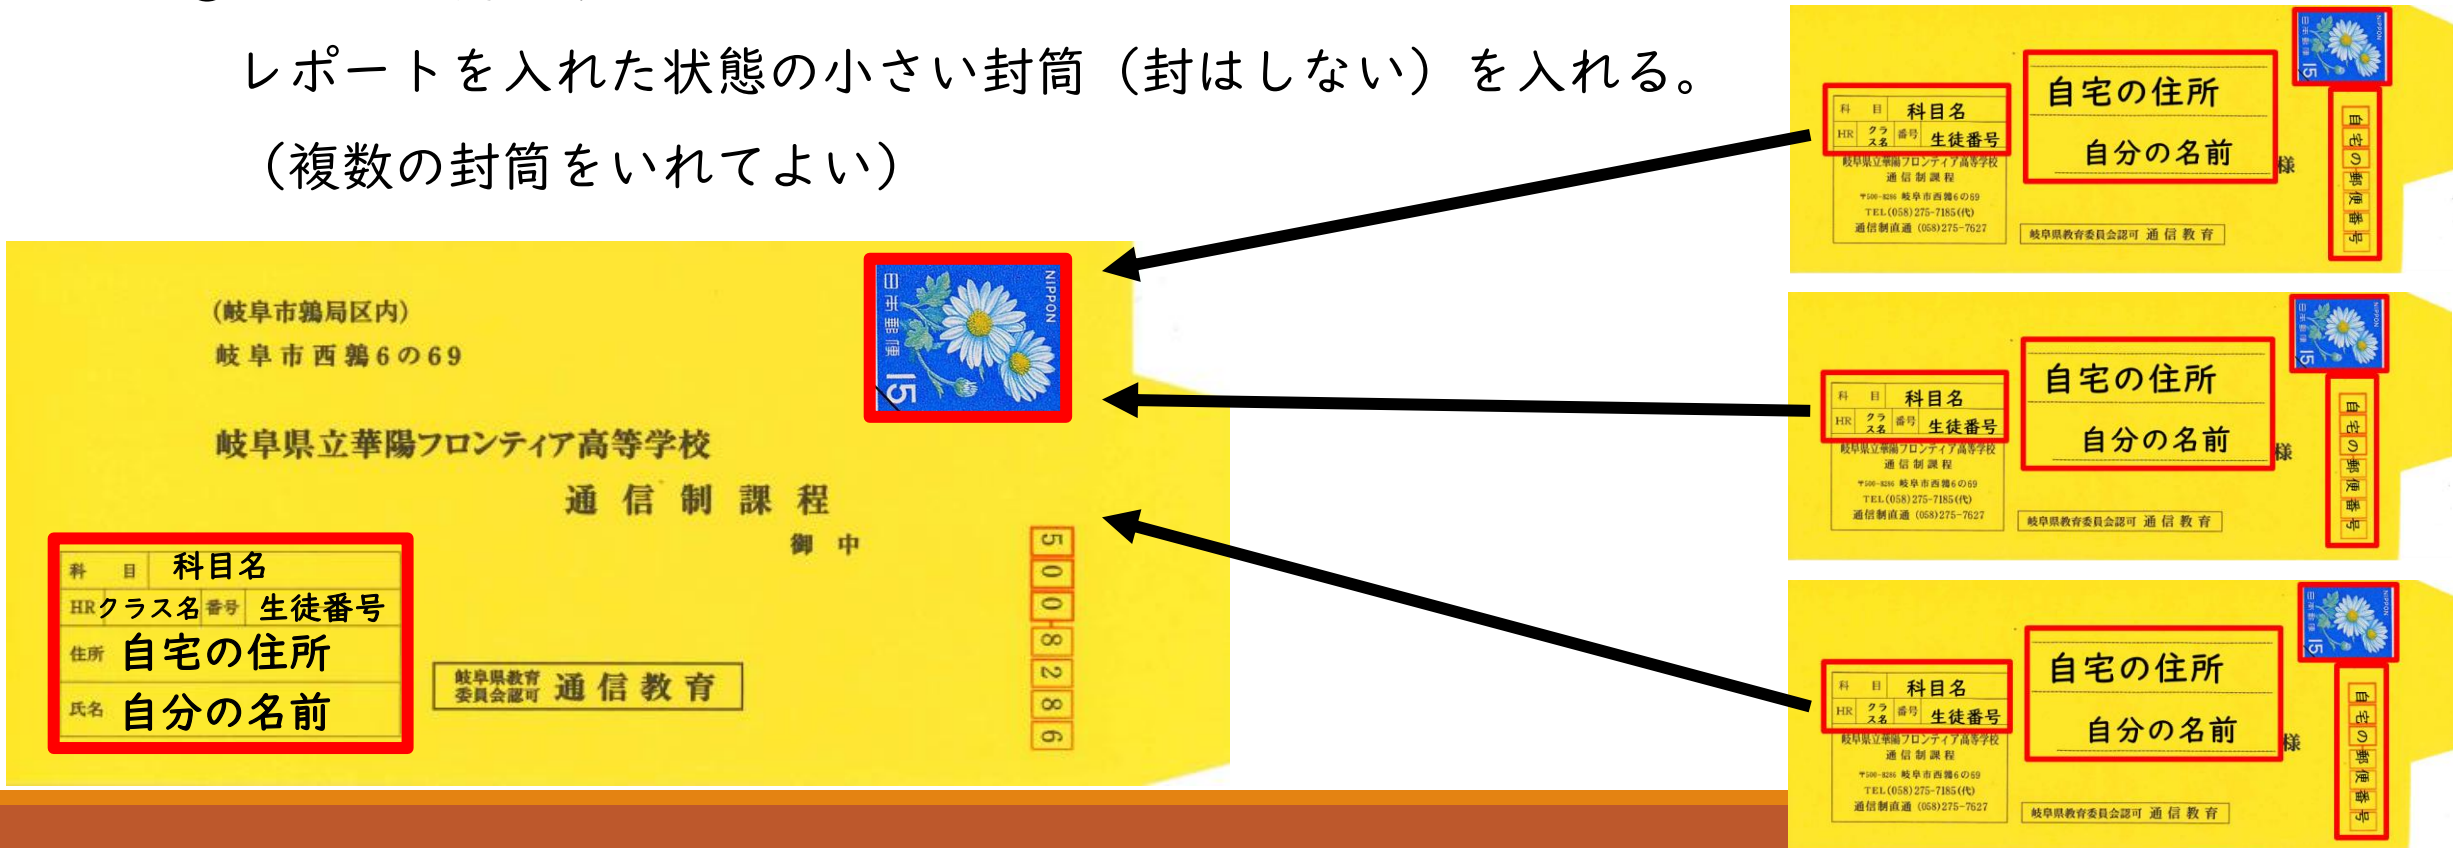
レポートを入れた状態の小さい封筒（封はしない）を入れる。
（複数の封筒をいれてよい）

(岐阜市鶉局区内)
岐阜市西鶉6の69

岐阜県立華陽フロンティア高等学校
通信制課程
御中

日本郵便 15 NIPPON

5 0 0 8 2 8 6

| 科　目 | 科目名 |
|---|---|
| HR クラス名 番号 | 生徒番号 |
| 住所 | 自宅の住所 |
| 氏名 | 自分の名前 |

岐阜県教育委員会認可 通信教育

| 科　目 | 科目名 |
|---|---|
| HR クラス名 番号 | 生徒番号 |

岐阜県立華陽フロンティア高等学校
通信制課程
〒500-8286 岐阜市西鶉6の69
TEL (058) 275-7185(代)
通信制直通 (058) 275-7627

自宅の住所
自分の名前
様

自宅の郵便番号

岐阜県教育委員会認可 通信教育

| 科　目 | 科目名 |
|---|---|
| HR クラス名 番号 | 生徒番号 |

岐阜県立華陽フロンティア高等学校
通信制課程
〒500-8286 岐阜市西鶉6の69
TEL (058) 275-7185(代)
通信制直通 (058) 275-7627

自宅の住所
自分の名前
様

自宅の郵便番号

岐阜県教育委員会認可 通信教育

| 科　目 | 科目名 |
|---|---|
| HR クラス名 番号 | 生徒番号 |

岐阜県立華陽フロンティア高等学校
通信制課程
〒500-8286 岐阜市西鶉6の69
TEL (058) 275-7185(代)
通信制直通 (058) 275-7627

自宅の住所
自分の名前
様

自宅の郵便番号

岐阜県教育委員会認可 通信教育